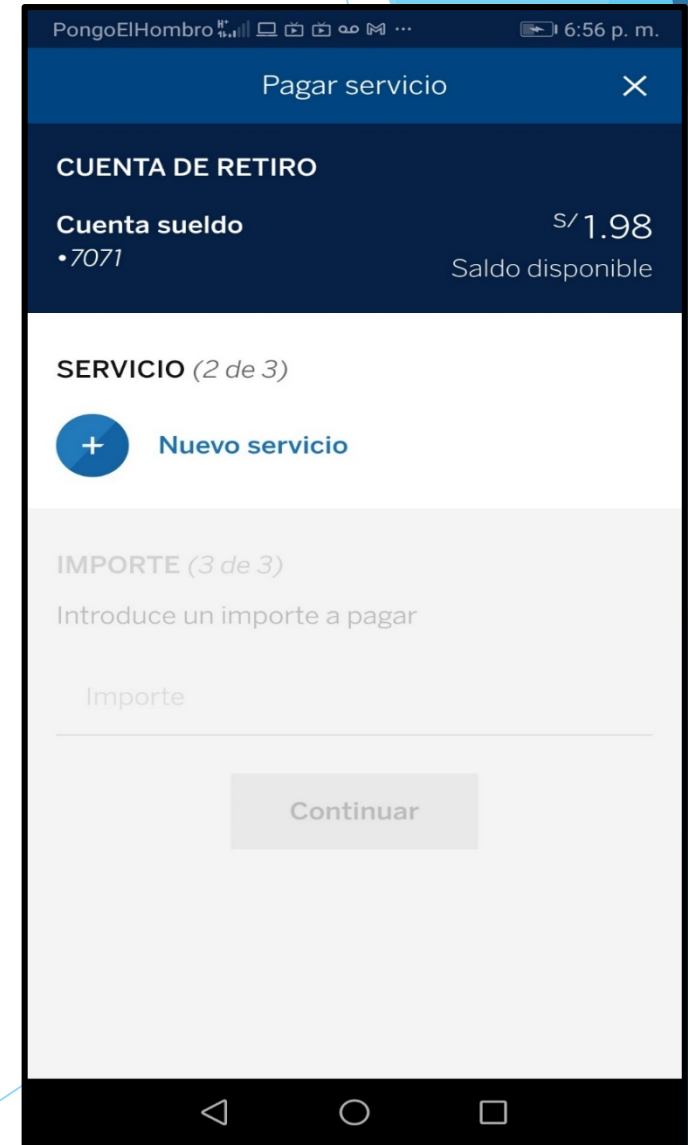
PongoElHombro ... 6:56 p. m.

Pagar servicio ×

CUENTA DE RETIRO

Cuenta sueldo
•7071

S/ 1.98
Saldo disponible

SERVICIO (2 de 3)

+ Nuevo servicio

IMPORTE (3 de 3)

Introduce un importe a pagar

Importe

Continuar